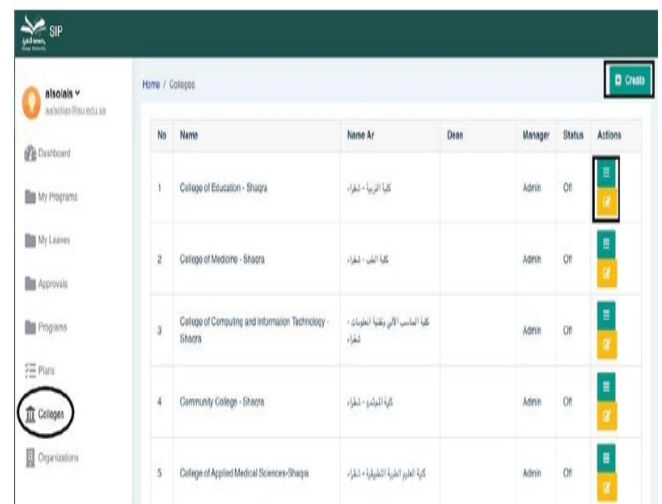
SIP

alsolais ∨
aalsolais@su.edu.sa

Dashboard

My Programs

My Leaves

Approvals

Programs

Plans

Colleges

Organizations

Home / Colleges

Create

| No | Name | Name Ar | Dean | Manager | Status | Actions |
|---|---|---|---|---|---|---|
| 1 | College of Education - Shaqra | كلية التربية - شقراء | | Admin | Off | |
| 2 | College of Medicine - Shaqra | كلية الطب - شقراء | | Admin | Off | |
| 3 | College of Computing and Information Technology - Shaqra | كلية الحاسب الآلي وتقنية المعلومات - شقراء | | Admin | Off | |
| 4 | Community College - Shaqra | كلية المجتمع - شقراء | | Admin | Off | |
| 5 | College of Applied Medical Sciences-Shaqra | كلية العلوم الطبية التطبيقية - شقراء | | Admin | Off | |